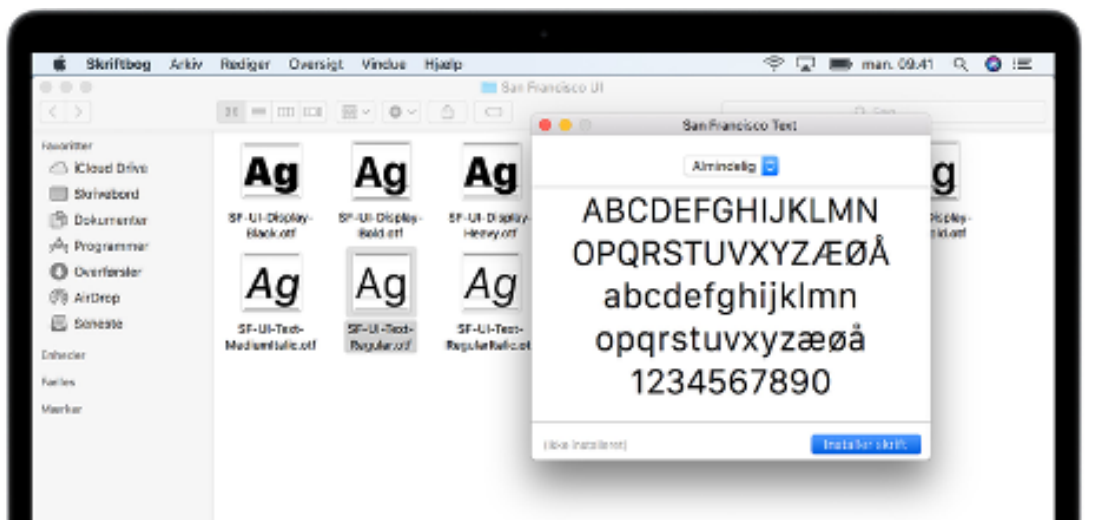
Skriftbog Arkiv Rediger Oversigt Vindue Hjælp man. 09.41

San Francisco UI

Favoritter
iCloud Drive
Skrivebord
Dokumenter
Programmer
Overførsler
AirDrop
Seneste
Enheder
Fælles
Mærker

Ag
SF-UI-Display-Black.otf
Ag
SF-UI-Display-Bold.otf
Ag
SF-UI-Display-Heavy.otf
Ag
SF-UI-Text-MediumItalic.otf
Ag
SF-UI-Text-Regular.otf
Ag
SF-UI-Text-RegularItalic.otf
g
Display-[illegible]old.otf

San Francisco Text
Almindelig
ABCDEFGHIJKLMN
OPQRSTUVXYZÆØÅ
abcdefghijklmn
opqrstuvxyzæøå
1234567890
(ikke installeret)
Installer skrift